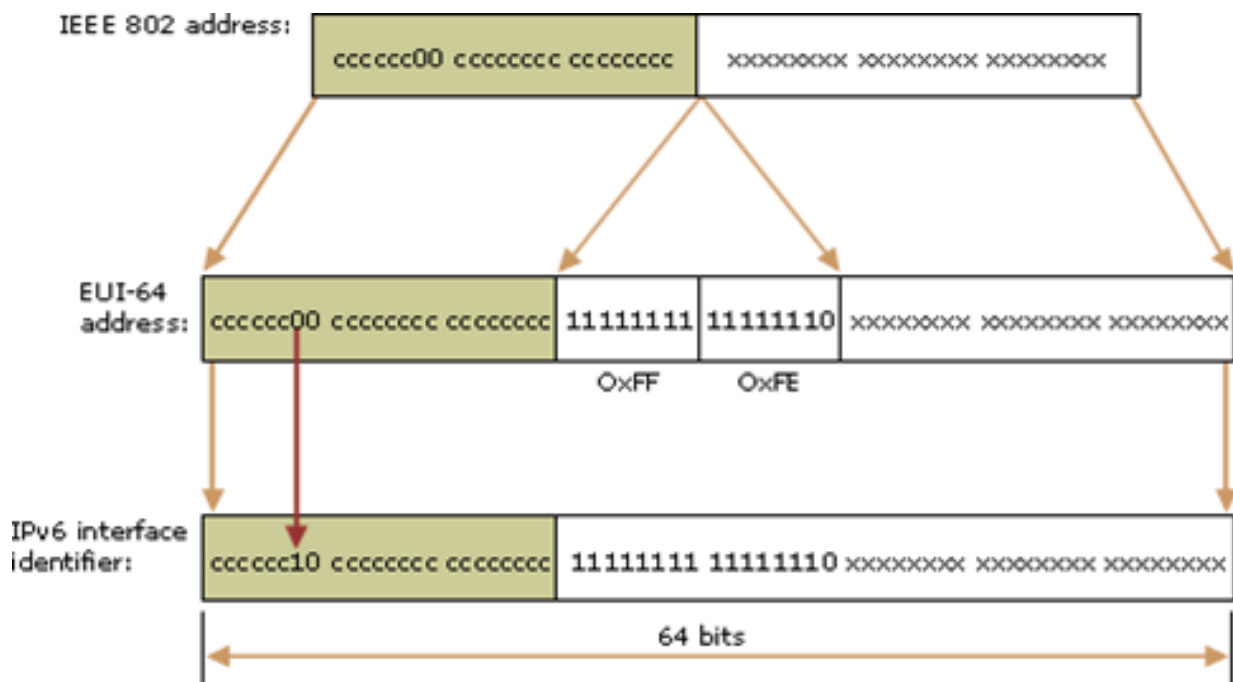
IEEE 802 address:

| cccccc00 cccccccc cccccccc | xxxxxxxx xxxxxxxx xxxxxxxx |
|---|---|

EUI-64 address:

| cccccc00 cccccccc cccccccc | 11111111 | 11111110 | xxxxxxxx xxxxxxxx xxxxxxxx |
|---|---|---|---|
| | OxFF | OxFE | |

IPv6 interface identifier:

| cccccc10 cccccccc cccccccc | 11111111 11111110 xxxxxxxx xxxxxxxx xxxxxxxx |
|---|---|

64 bits